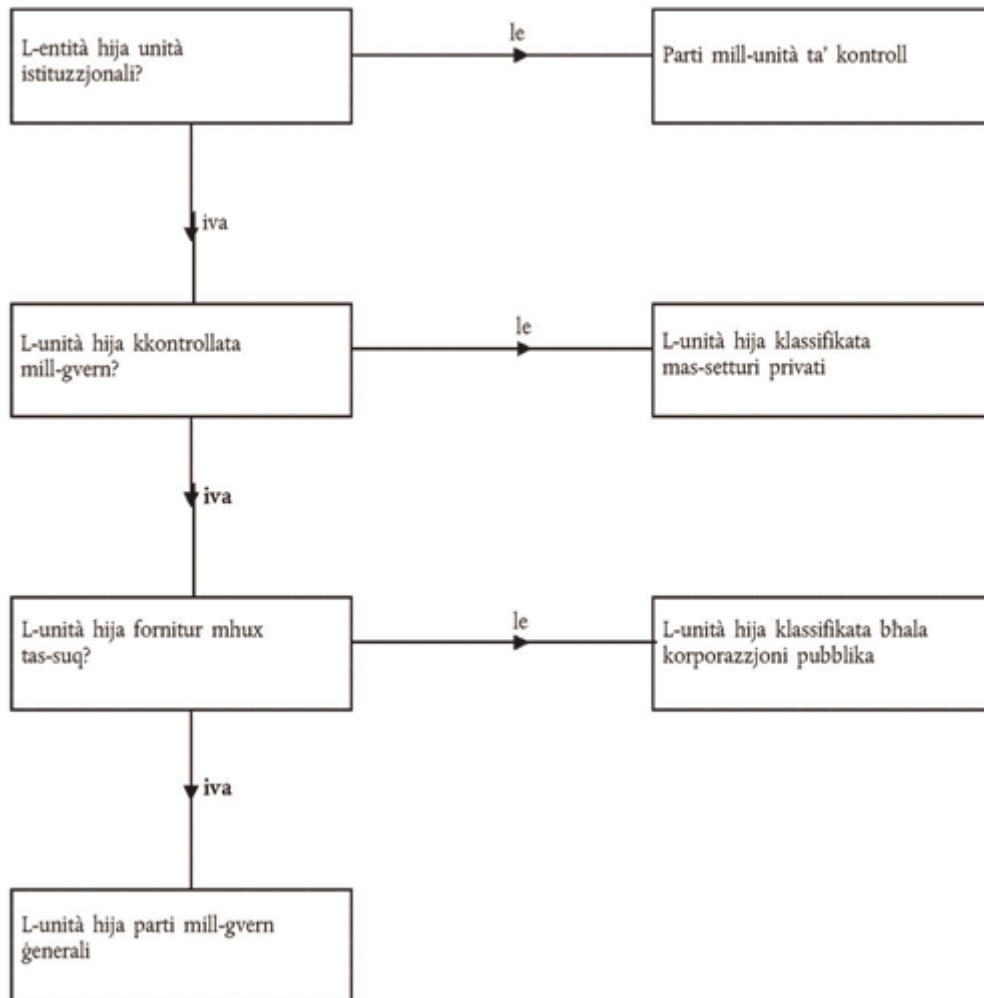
L-entità hija unità istituzzjonali?

le

Parti mill-unità ta' kontroll

iva

L-unità hija kkontrollata mill-gvern?

le

L-unità hija klassifikata mas-setturi privati

iva

L-unità hija fornitur mhux tas-suq?

le

L-unità hija klassifikata bħala korporazzjoni pubblika

iva

L-unità hija parti mill-gvern ġenerali